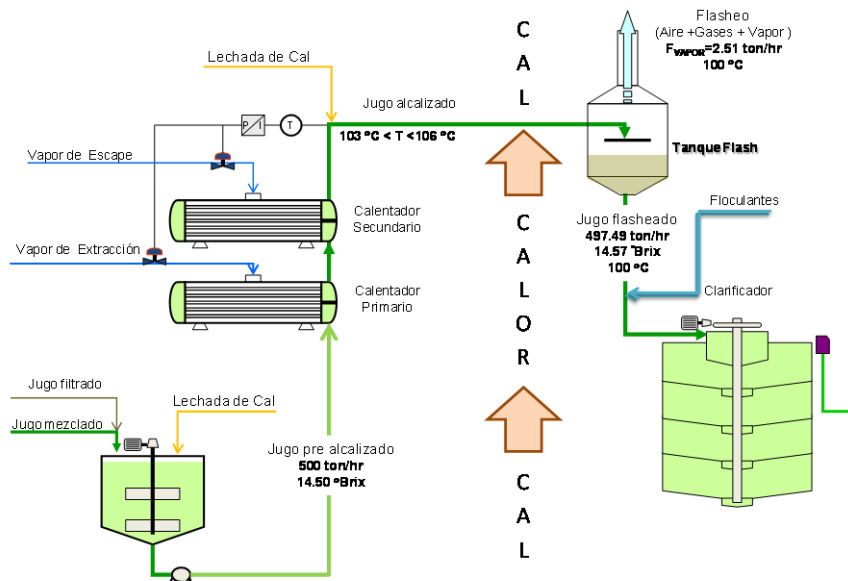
Lechada de Cal

Jugo alcalizado

103 °C < T < 106 °C

P | I

T

Vapor de Escape

Vapor de Extracción

Calentador Secundario

Calentador Primario

C
A
L

C
A
L
O
R

C
A
L

Flasheo
(Aire +Gases + Vapor )
$F_{VAPOR}$=2.51 ton/hr
100 °C

Tanque Flash

Jugo flasheado
497.49 ton/hr
14.57 °Brix
100 °C

Floculantes

Clarificador

Jugo filtrado

Jugo mezclado

Lechada de Cal

Jugo pre alcalizado
500 ton/hr
14.50 °Brix